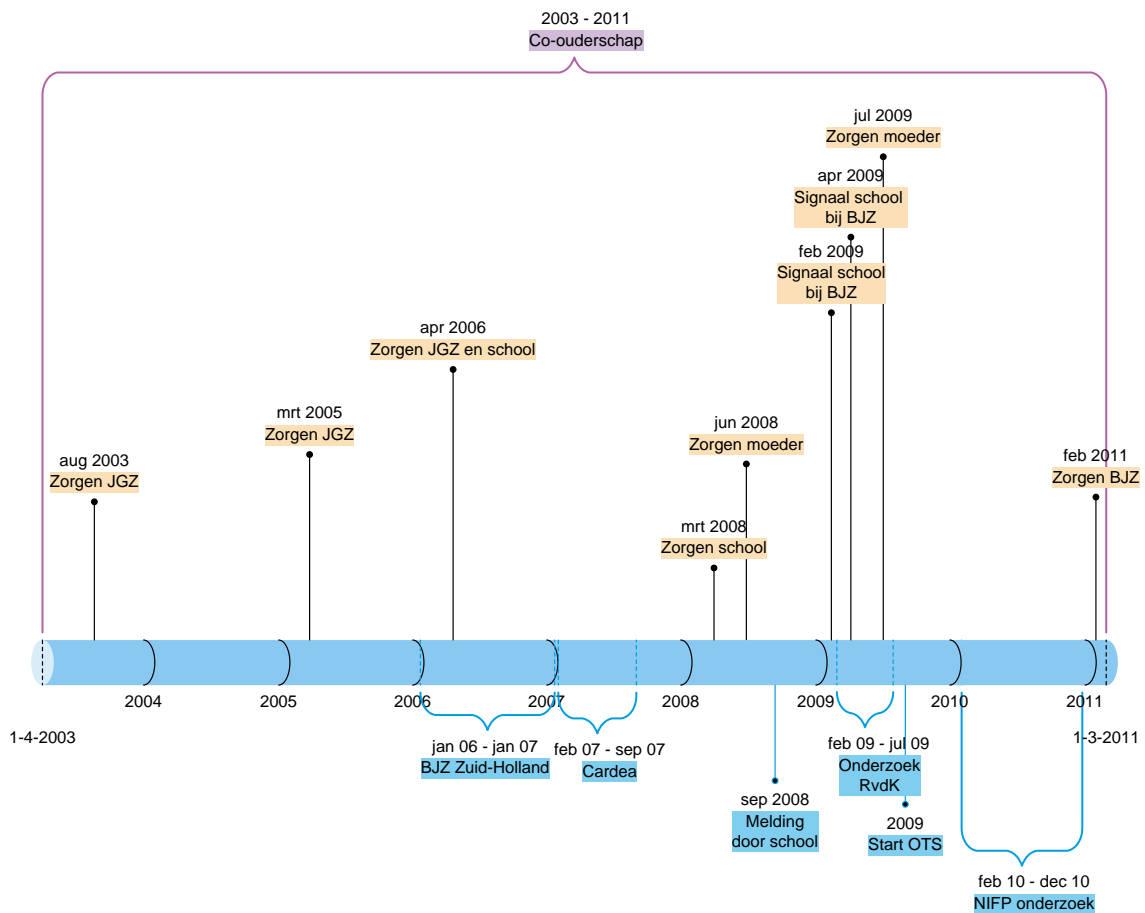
2003 - 2011
Co-ouderschap

jul 2009
Zorgen moeder

apr 2009
Signaal school bij BJZ

feb 2009
Signaal school bij BJZ

apr 2006
Zorgen JGZ en school

mrt 2005
Zorgen JGZ

jun 2008
Zorgen moeder

aug 2003
Zorgen JGZ

feb 2011
Zorgen BJZ

mrt 2008
Zorgen school

2004
2005
2006
2007
2008
2009
2010
2011

1-4-2003
1-3-2011

jan 06 - jan 07
BJZ Zuid-Holland

feb 07 - sep 07
Cardea

feb 09 - jul 09
Onderzoek RvdK

sep 2008
Melding door school

2009
Start OTS

feb 10 - dec 10
NIFP onderzoek